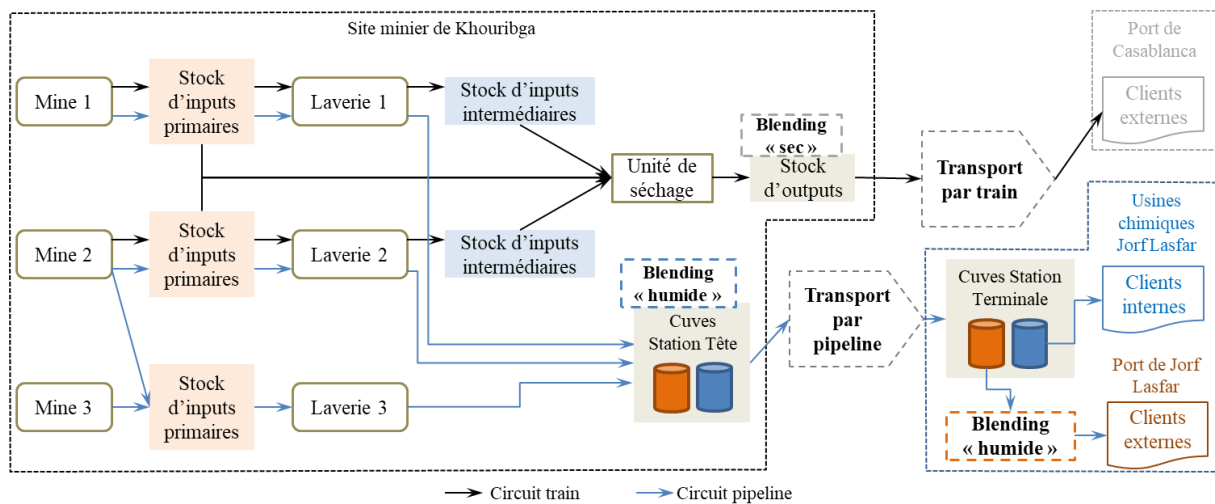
Site minier de Khouribga

Mine 1

Stock d'inputs primaires

Laverie 1

Stock d'inputs intermédiaires

Blending « sec »

Unité de séchage

Stock d'outputs

Transport par train

Port de Casablanca

Clients externes

Mine 2

Stock d'inputs primaires

Laverie 2

Stock d'inputs intermédiaires

Blending « humide »

Cuves Station Tête

Transport par pipeline

Usines chimiques Jorf Lasfar

Cuves Station Terminale

Clients internes

Mine 3

Stock d'inputs primaires

Laverie 3

Port de Jorf Lasfar

Blending « humide »

Clients externes

Circuit train

Circuit pipeline